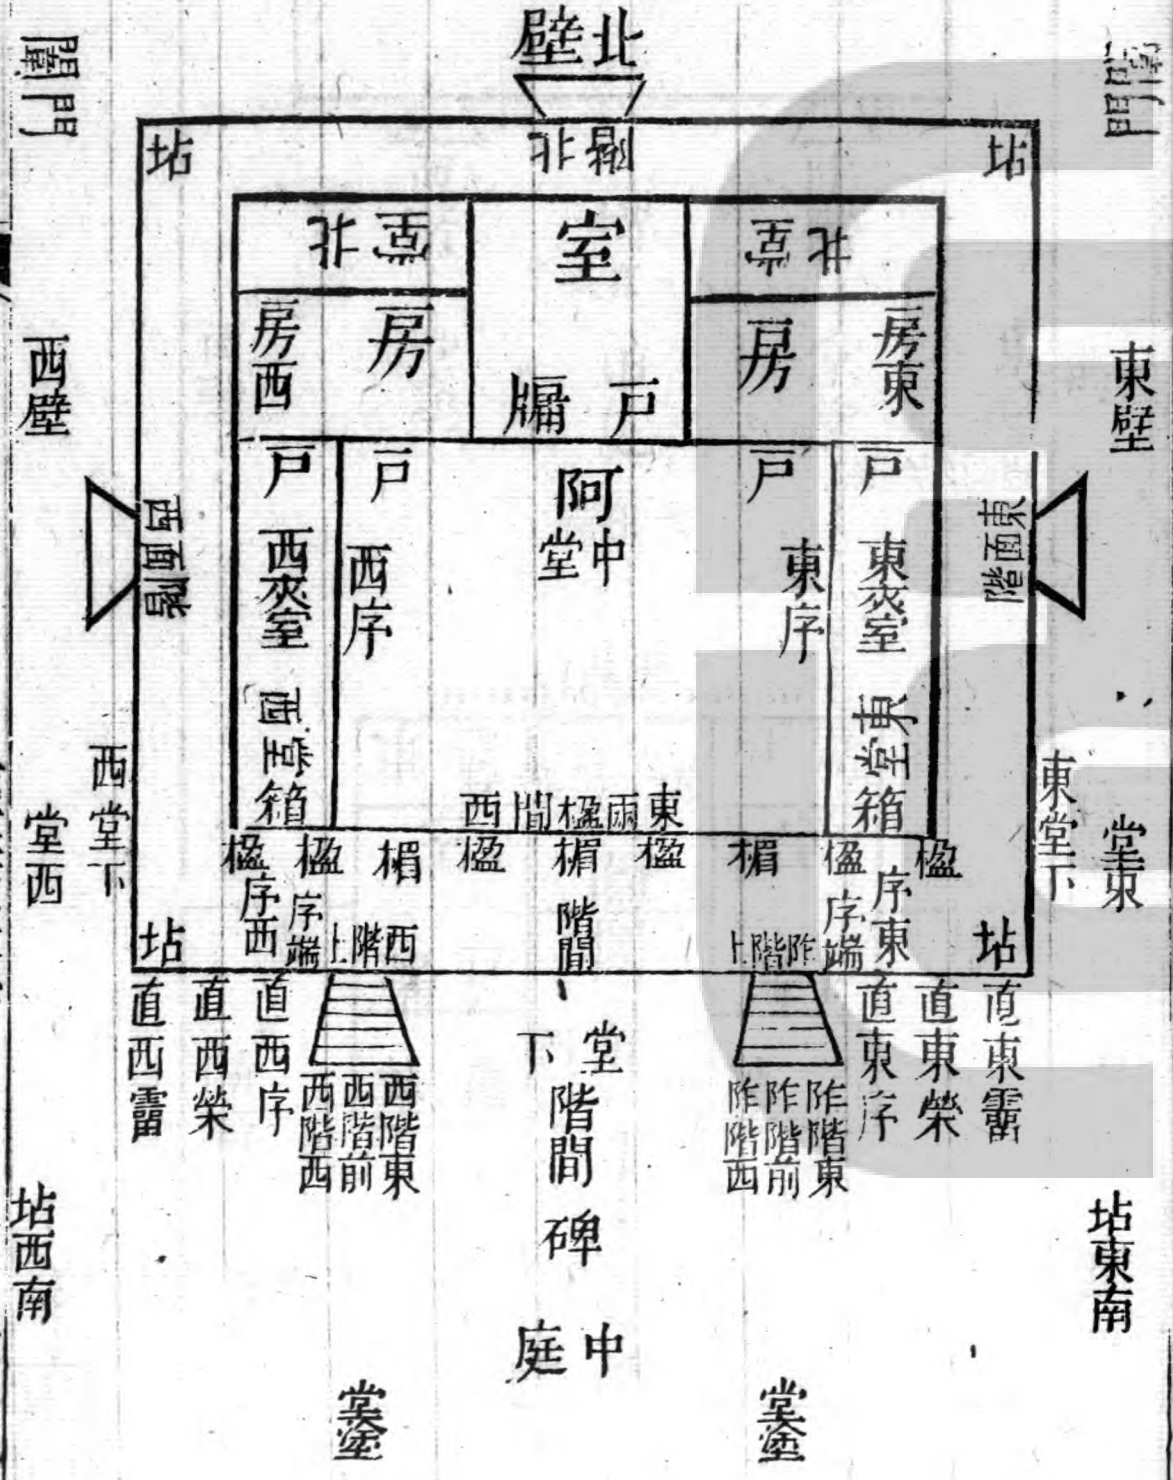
北壁

闈門

闈門

坫

北階

坫

北堂

室

北堂

房西

房

牖

戶

房

房東

西壁

東壁

戶

戶

阿

戶

戶

西面階

西夾室

西序

中堂

東序

東夾室

東面階

西堂箱

東堂箱

西堂下

東堂下

堂西

堂東

西

間

楹

兩

東

楹

楹

楣

楹

楣

楣

楹

楹

楹

序西

序端

西階上

階間

阼階上

序端

序東

坫

坫

直西霤

直西榮

直西序

西階西

西階前

西階東

堂下

階間

碑

阼階西

阼階前

阼階東

直東序

直東榮

直東霤

坫西南

坫東南

庭中

堂塗

堂塗